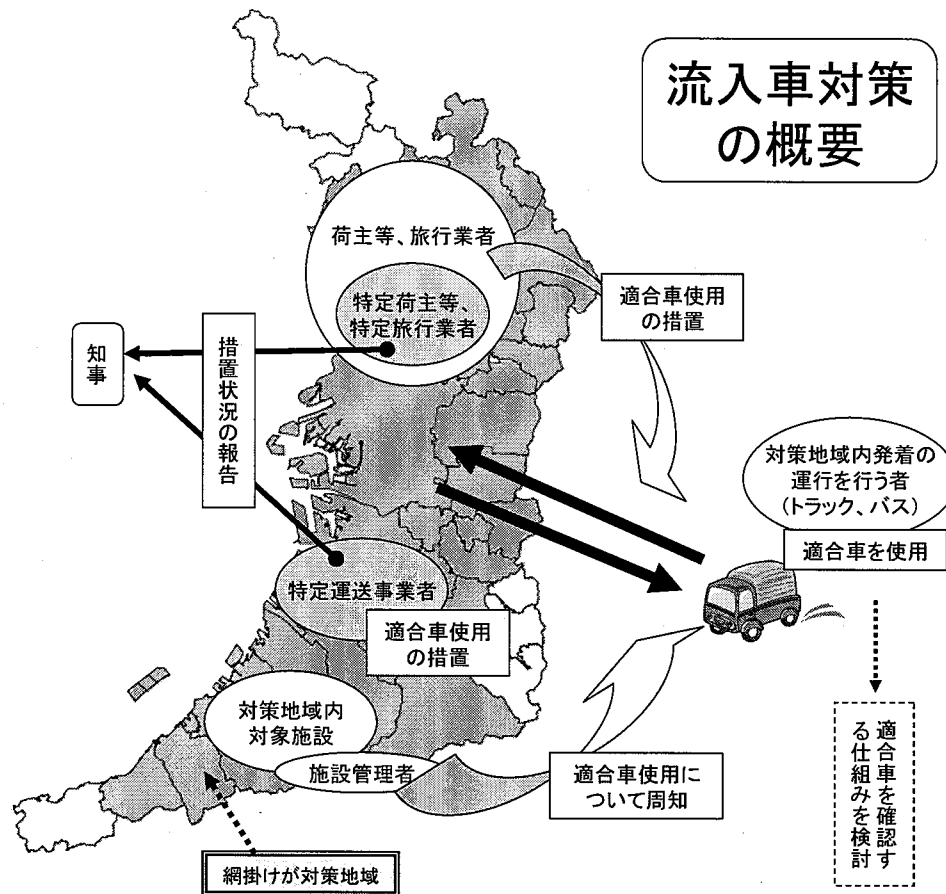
流入車対策の概要

荷主等、旅行業者

特定荷主等、特定旅行業者

適合車使用の措置

知事

措置状況の報告

対策地域内発着の運行を行う者（トラック、バス）

適合車を使用

特定運送事業者

適合車使用の措置

対策地域内対象施設

施設管理者

適合車使用について周知

適合車を確認する仕組みを検討

網掛けが対策地域